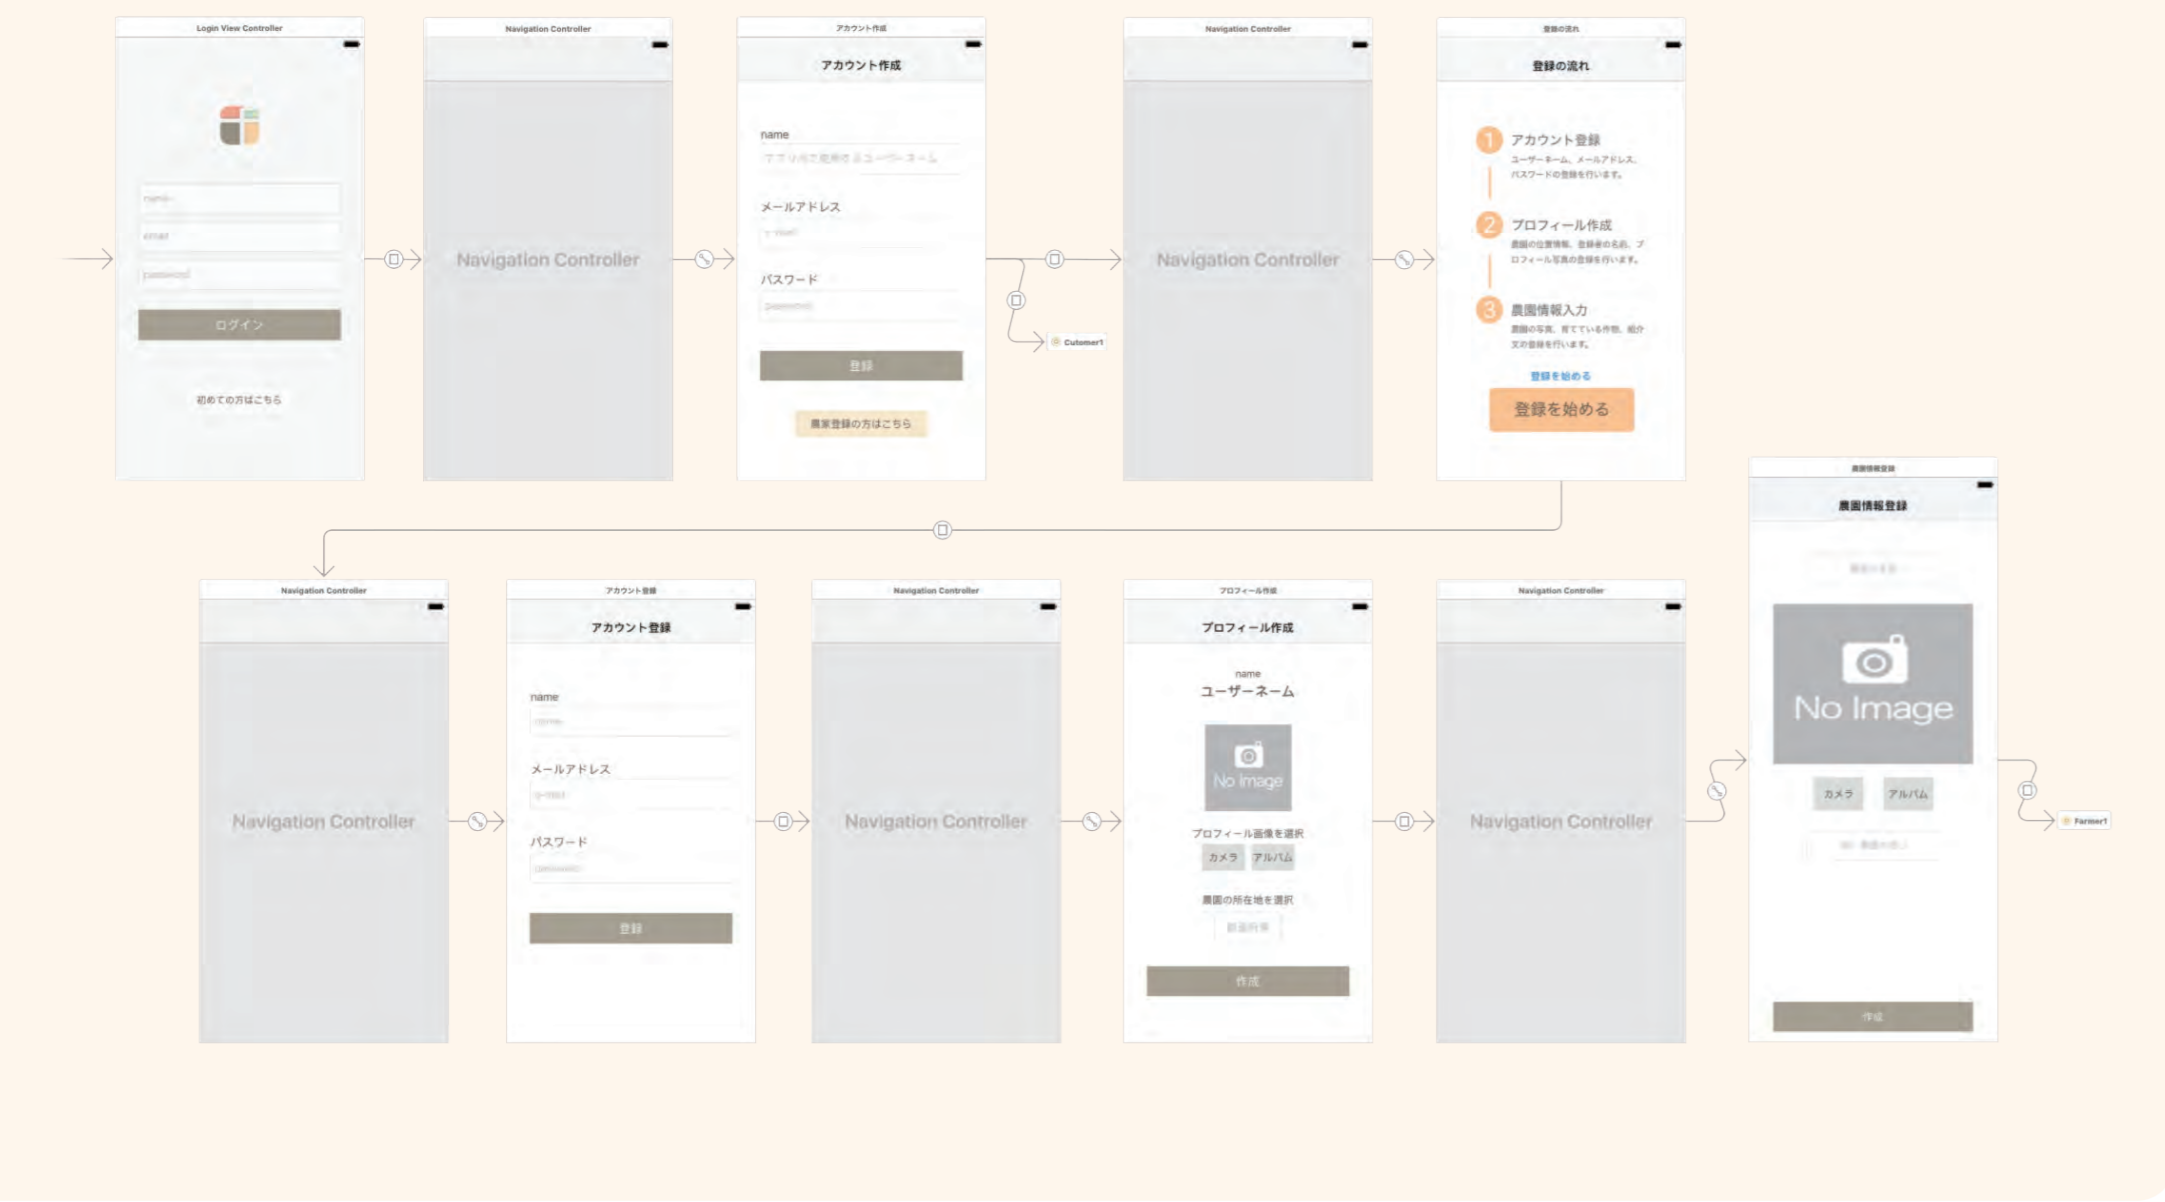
Login View Controller

name

email

password

ログイン

初めての方はこちら

Navigation Controller

Navigation Controller

アカウント作成

アカウント作成

name

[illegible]

メールアドレス

e-mail

パスワード

password

登録

農家登録の方はこちら

Cutomer1

Navigation Controller

Navigation Controller

登録の流れ

登録の流れ

1 アカウント登録
ユーザーネーム、メールアドレス、パスワードの登録を行います。

2 プロフィール作成
農園の位置情報、登録者の名前、プロフィール写真の登録を行います。

3 農園情報入力
農園の写真、育てている作物、紹介文の登録を行います。

登録を始める

登録を始める

Navigation Controller

Navigation Controller

アカウント登録

アカウント登録

name

name

メールアドレス

e-mail

パスワード

password

登録

Navigation Controller

Navigation Controller

プロフィール作成

プロフィール作成

name

ユーザーネーム

No Image

プロフィール画像を選択

カメラ アルバム

農園の所在地を選択

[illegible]

作成

Navigation Controller

Navigation Controller

農園情報登録

農園情報登録

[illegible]

No Image

カメラ アルバム

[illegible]

作成

Farmer1